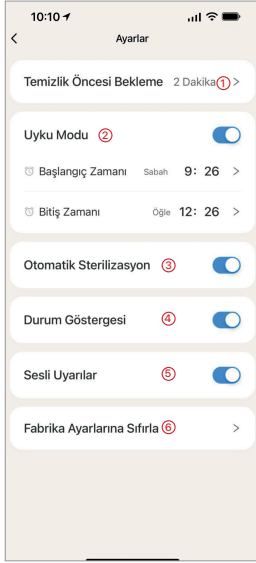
10:10

Ayarlar

Temizlik Öncesi Bekleme 2 Dakika ① >

Uyku Modu ②

Başlangıç Zamanı Sabah 9: 26 >

Bitiş Zamanı Öğle 12: 26 >

Otomatik Sterilizasyon ③

Durum Göstergesi ④

Sesli Uyarılar ⑤

Fabrika Ayarlarına Sıfırla ⑥ >